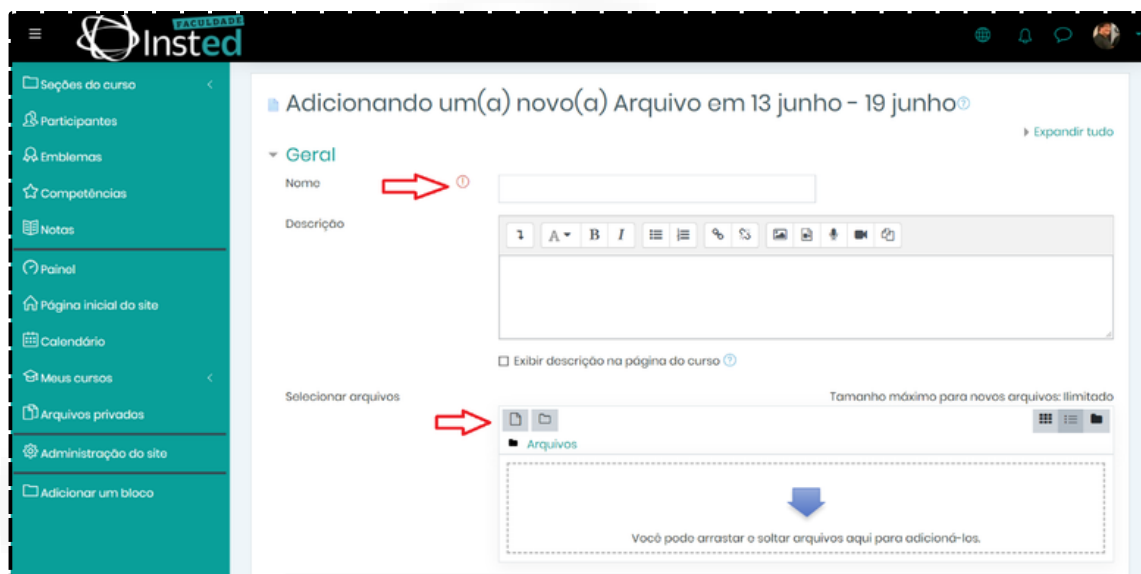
FACULDADE Insted

Seções do curso
Participantes
Emblemas
Competências
Notas
Painel
Página inicial do site
Calendário
Meus cursos
Arquivos privados
Administração do site
Adicionar um bloco

Adicionando um(a) novo(a) Arquivo em 13 junho - 19 junho

Expandir tudo

Geral

Nome

Descrição

A B I

Exibir descrição na página do curso

Selecionar arquivos

Tamanho máximo para novos arquivos: Ilimitado

Arquivos

Você pode arrastar e soltar arquivos aqui para adicioná-los.